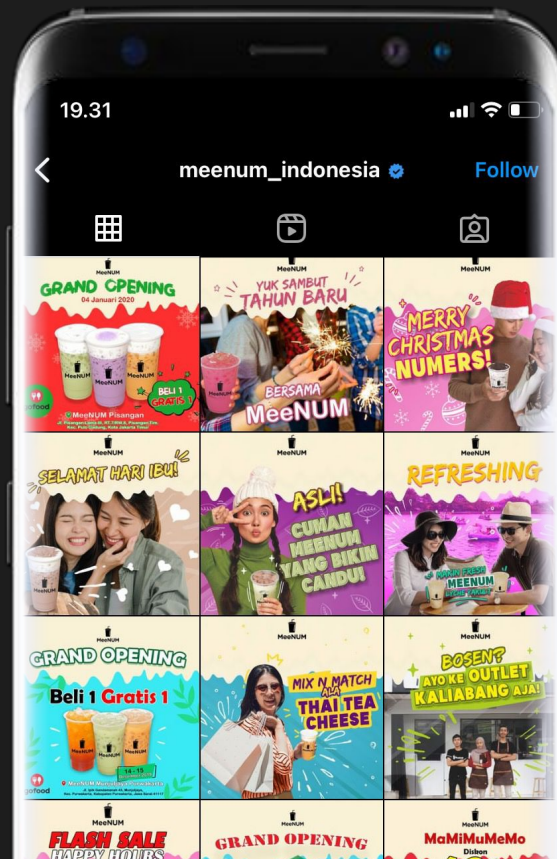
19.31

meenum_indonesia Follow

MeeNUM
GRAND OPENING
04 Januari 2020
BELI 1 GRATIS 1
MeeNUM Pisangan
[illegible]

MeeNUM
YUK SAMBUT TAHUN BARU
BERSAMA MeeNUM

MeeNUM
MERRY CHRISTMAS NUMERS!

MeeNUM
SELAMAT HARI IBU!

MeeNUM
ASLI! CUMAN MEENUM YANG BIKIN CANDU!

MeeNUM
REFRESHING
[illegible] MEENUM

MeeNUM
GRAND OPENING
Beli 1 Gratis 1
MeeNUM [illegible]
14 - 15 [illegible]

MeeNUM
MIX N MATCH ALA THAI TEA CHEESE

MeeNUM
BOSEN? AYO KE OUTLET KALIABANG AJA!

MeeNUM
FLASH SALE
HAPPY HOURS

MeeNUM
GRAND OPENING

MeeNUM
MaMiMuMeMo
Diskon